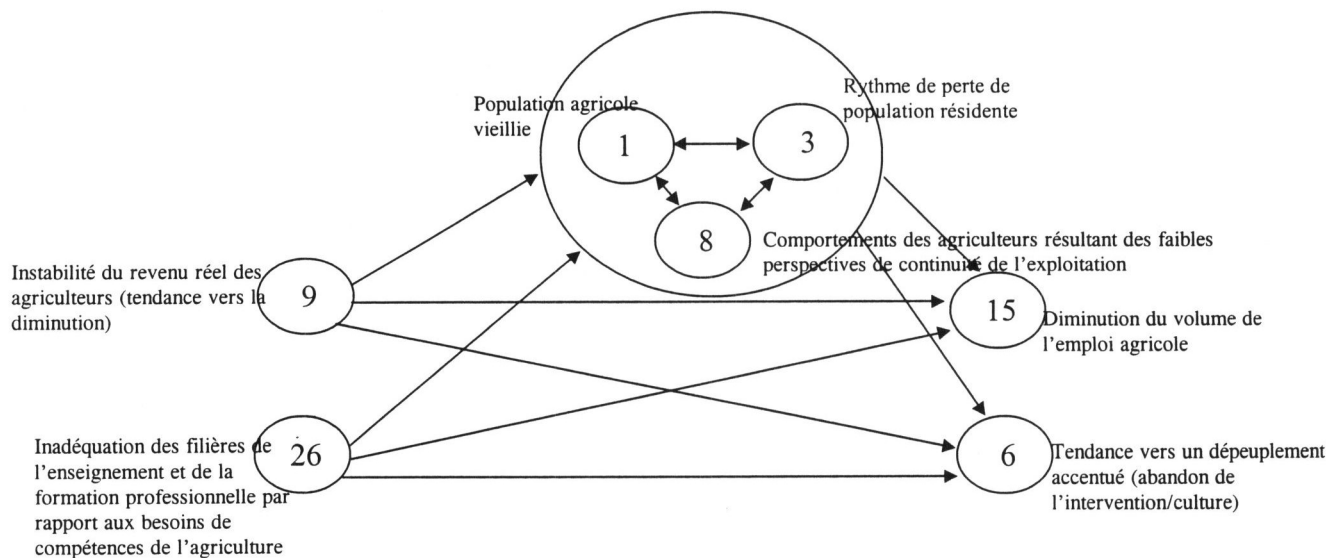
Population agricole vieillie

1

3

Rythme de perte de population résidente

8

Comportements des agriculteurs résultant des faibles perspectives de continuité de l'exploitation

Instabilité du revenu réel des agriculteurs (tendance vers la diminution)

9

15

Diminution du volume de l'emploi agricole

Inadéquation des filières de l'enseignement et de la formation professionnelle par rapport aux besoins de compétences de l'agriculture

26

6

Tendance vers un dépeuplement accentué (abandon de l'intervention/culture)